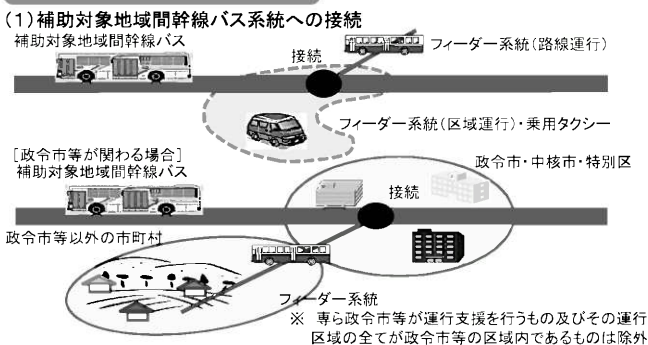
(1)補助対象地域間幹線バス系統への接続

補助対象地域間幹線バス

接続

フィーダー系統（路線運行）

フィーダー系統（区域運行）・乗用タクシー

［政令市等が関わる場合］
補助対象地域間幹線バス

政令市・中核市・特別区

接続

政令市等以外の市町村

フィーダー系統

※ 専ら政令市等が運行支援を行うもの及びその運行区域の全てが政令市等の区域内であるものは除外